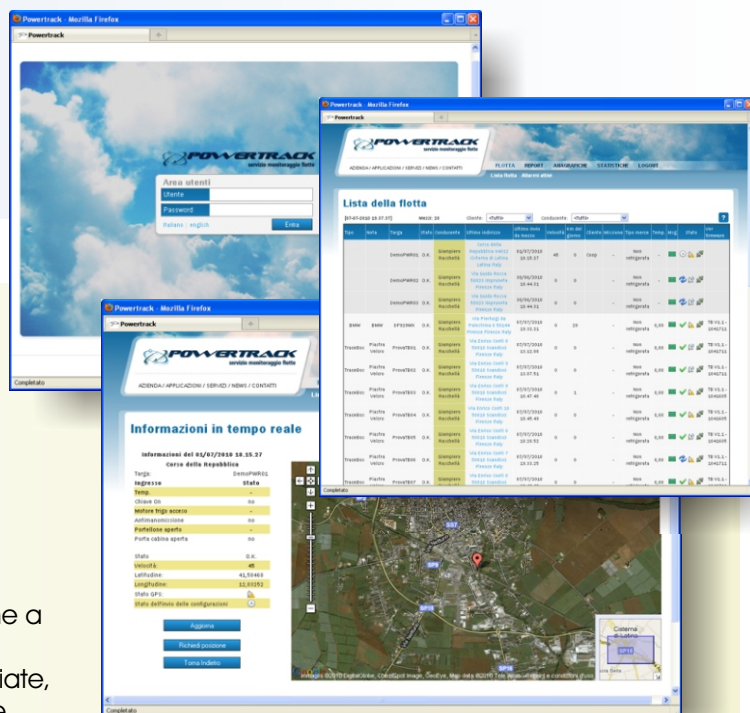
Powertrack - Mozilla Firefox

Powertrack

POWERTRACK
servizio monitoraggio flotta

Area utenti
Utente
Password
Italiano - english
Entra

Completato

Powertrack - Mozilla Firefox

Powertrack

POWERTRACK
servizio monitoraggio flotta

AZIENDA / APPLICAZIONI / SERVIZI / NEWS / CONTATTI

FLOTTA REPORT ANAGRAFICHE STATISTICHE LOGOUT

Lista flotta Allarmi attivi

Lista della flotta

[07-07-2010 10.37.37] Mezzi: 20 Cliente: -Tutti- Conducente: -Tutti-

| Tipo | Nota | Targa | Stato | Conducente | Ultimo indirizzo | Ultimo invio da mezzo | Velocità | Km del giorno | Cliente | Missione | Tipo merce | Temp. | Bri. | Stato | Ver. firmware |
|---|---|---|---|---|---|---|---|---|---|---|---|---|---|---|---|
| | | DemoPWR01 | O.K. | Giampiero Rocchetta | Corso della Repubblica 04012 Cisterna di Latina Latina Italy | 01/07/2010 10.15.27 | 45 | 0 | Coop | - | Non refrigerata | | | | |
| | | DemoPWR02 | O.K. | Giampiero Rocchetta | Via Guido Rossa 50025 Impruneta Firenze Italy | 30/06/2010 10.44.31 | 0 | 0 | | - | Non refrigerata | | | | |
| | | DemoPWR03 | O.K. | Giampiero Rocchetta | Via Guido Rossa 50025 Impruneta Firenze Italy | 30/06/2010 10.44.31 | 0 | 0 | | - | Non refrigerata | | | | |
| BMW | BMW | EF929RH | O.K. | Giampiero Rocchetta | Via Pantagi da Palestrina 6 Firenze Firenze Italy | 07/07/2010 10.33.31 | 0 | 19 | | - | Non refrigerata | 0,00 | | | TB-V1.1-1040711 |
| Trackbox | Pinifarina Veloce | ProvaTB01 | O.K. | Giampiero Rocchetta | Via Enrico Conti 6 50018 Scandicci Firenze Italy | 07/07/2010 10.32.04 | 0 | 0 | | - | Non refrigerata | 0,00 | | | TB-V1.1-1040711 |
| Trackbox | Pinifarina Veloce | ProvaTB02 | O.K. | Giampiero Rocchetta | Via Enrico Conti 6 50018 Scandicci Firenze Italy | 07/07/2010 10.37.51 | 0 | 0 | | - | Non refrigerata | 0,00 | | | TB-V1.1-1040711 |
| Trackbox | Pinifarina Veloce | ProvaTB03 | O.K. | Giampiero Rocchetta | Via Enrico Conti 6 50018 Scandicci Firenze Italy | 07/07/2010 10.37.45 | 0 | 1 | | - | Non refrigerata | 0,00 | | | TB-V1.1-1040705 |
| Trackbox | Pinifarina Veloce | ProvaTB04 | O.K. | Giampiero Rocchetta | Via Enrico Conti 10 50018 Scandicci Firenze Italy | 07/07/2010 10.35.45 | 0 | 0 | | - | Non refrigerata | 0,00 | | | TB-V1.1-1040711 |
| Trackbox | Pinifarina Veloce | ProvaTB05 | O.K. | Giampiero Rocchetta | Via Enrico Conti 6 50018 Scandicci Firenze Italy | 07/07/2010 10.30.52 | 0 | 0 | | - | Non refrigerata | 0,00 | | | TB-V1.1-1040711 |
| Trackbox | Pinifarina Veloce | ProvaTB06 | O.K. | Giampiero Rocchetta | Via Enrico Conti 7 50018 Scandicci Firenze Italy | 07/07/2010 10.33.25 | 0 | 0 | | - | Non refrigerata | 0,00 | | | TB-V1.1-1040711 |
| Trackbox | Pinifarina Veloce | ProvaTB07 | O.K. | Giampiero Rocchetta | Via Enrico Conti 6 | 07/07/2010 | 0 | 0 | | - | Non refrigerata | 0,00 | | | TB-V1.1-1040705 |

Completato

Powertrack - Mozilla Firefox

Powertrack

POWERTRACK
servizio monitoraggio flotta

AZIENDA / APPLICAZIONI / SERVIZI / NEWS / CONTATTI

Informazioni in tempo reale

Informazioni del 01/07/2010 10.15.27
Corso della Repubblica

| Targa: | DemoPWR01 |
|---|---|
| Ingresso | Stato |
| Temp. | - |
| Chiave On | no |
| Motore frigo acceso | - |
| Antimanomissione | no |
| Portellone aperto | - |
| Porta cabina aperta | no |
| Stato | O.K. |
| Velocità: | 45 |
| Latitudine: | 41,50465 |
| Longitudine: | 12,03252 |
| Stato GPS: | |
| Stato dell'invio delle configurazioni | |

Aggiorna
Richiedi posizione
Torna indietro

SS7
SP16
SP15
SP16
Cisterna di Latina
SP15

Immagini ©2010 DigitalGlobe, GeoEye, Map data ©2010 Tele Atlas - Termini e condizioni d'uso

Completato

e a
iate,